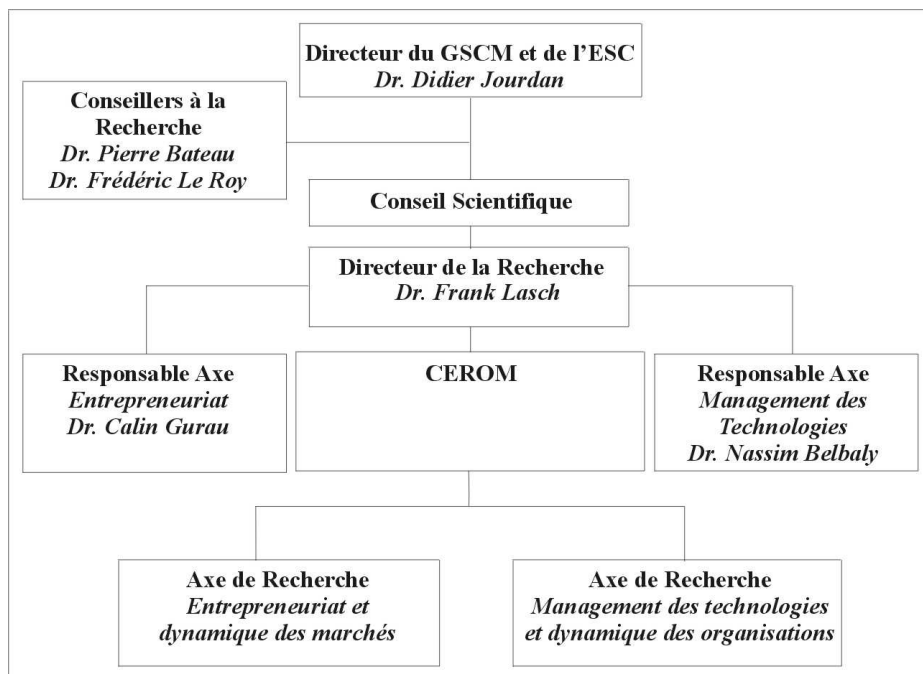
Directeur du GSCM et de l'ESC
*Dr. Didier Jourdan*

Conseillers à la Recherche
*Dr. Pierre Bateau*
*Dr. Frédéric Le Roy*

Conseil Scientifique

Directeur de la Recherche
*Dr. Frank Lasch*

Responsable Axe
*Entrepreneuriat*
*Dr. Calin Gurau*

CEROM

Responsable Axe
*Management des Technologies*
*Dr. Nassim Belbaly*

Axe de Recherche
*Entrepreneuriat et dynamique des marchés*

Axe de Recherche
*Management des technologies et dynamique des organisations*